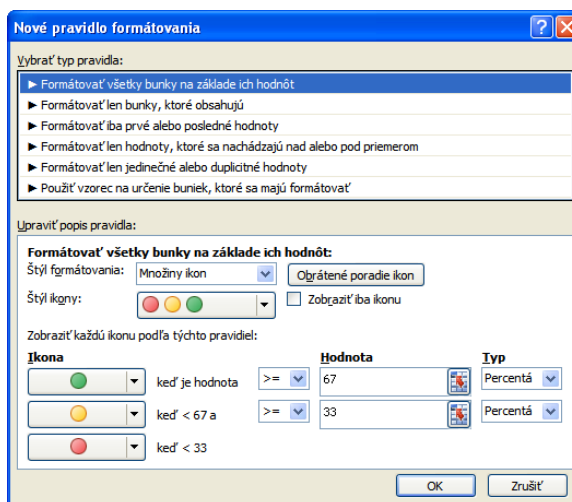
Nové pravidlo formátovania

Vybrať typ pravidla:

► Formátovať všetky bunky na základe ich hodnôt
► Formátovať len bunky, ktoré obsahujú
► Formátovať iba prvé alebo posledné hodnoty
► Formátovať len hodnoty, ktoré sa nachádzajú nad alebo pod priemerom
► Formátovať len jedinečné alebo duplicitné hodnoty
► Použiť vzorec na určenie buniek, ktoré sa majú formátovať

Upraviť popis pravidla:

Formátovať všetky bunky na základe ich hodnôt:
Štýl formátovania: Množiny ikon
Obrátené poradie ikon
Štýl ikony:
Zobraziť iba ikonu
Zobraziť každú ikonu podľa týchto pravidiel:

| Ikona | | Hodnota | Typ |
|---|---|---|---|
| keď je hodnota | >= | 67 | Percentá |
| keď < 67 a | >= | 33 | Percentá |
| keď < 33 | | | |

OK
Zrušiť